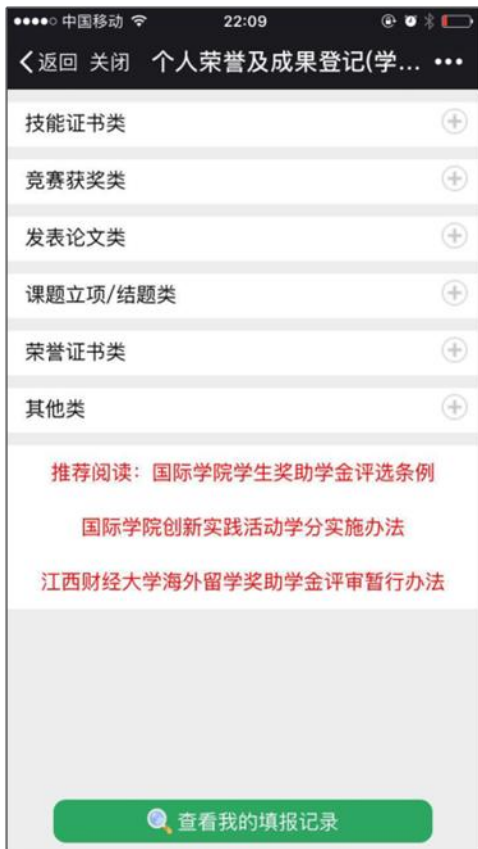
●●●●○ 中国移动 22:09

< 返回 关闭 个人荣誉及成果登记(学... •••

技能证书类

竞赛获奖类

发表论文类

课题立项/结题类

荣誉证书类

其他类

推荐阅读：国际学院学生奖助学金评选条例

国际学院创新实践活动学分实施办法

江西财经大学海外留学奖助学金评审暂行办法

查看我的填报记录